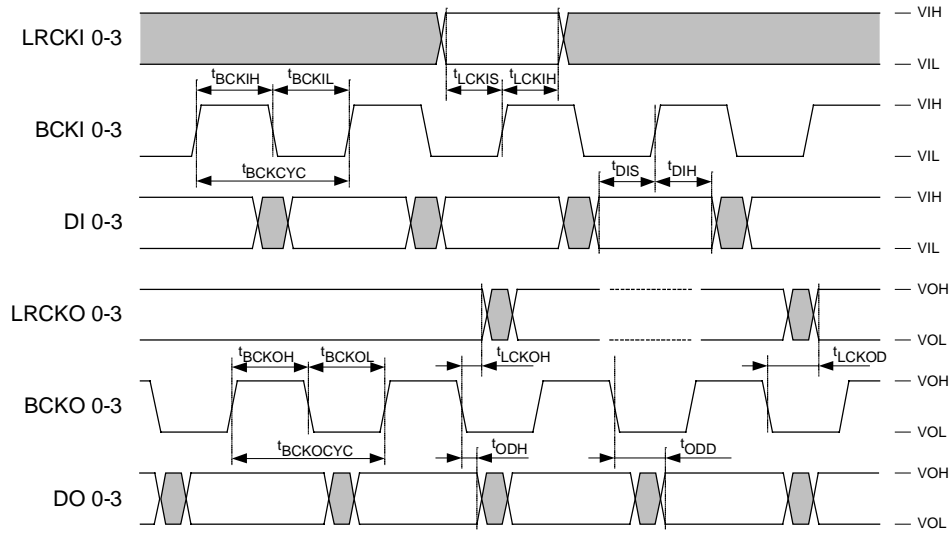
LRCKI 0-3
VIH
VIL
$t_{BCKIH}$ $t_{BCKIL}$ $t_{LCKIS}$ $t_{LCKIH}$
BCKI 0-3
VIH
VIL
$t_{BCKCYC}$ $t_{DIS}$ $t_{DIH}$
DI 0-3
VIH
VIL
LRCKO 0-3
VOH
VOL
$t_{BCKOH}$ $t_{BCKOL}$ $t_{LCKOH}$ $t_{LCKOD}$
BCKO 0-3
VOH
VOL
$t_{BCKOCYC}$ $t_{ODH}$ $t_{ODD}$
DO 0-3
VOH
VOL